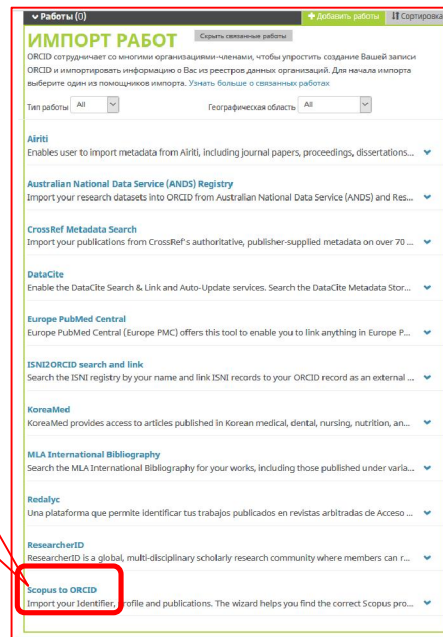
Работы (0)
Добавить работы
Сортировка

ИМПОРТ РАБОТ
Скрыть связанные работы

ORCID сотрудничает со многими организациями-членами, чтобы упростить создание Вашей записи ORCID и импортировать информацию о Вас из реестров данных организаций. Для начала импорта выберите один из помощников импорта. Узнать больше о связанных работах

Тип работы All
Географическая область All

Airiti
Enables user to import metadata from Airiti, including journal papers, proceedings, dissertations...

Australian National Data Service (ANDS) Registry
Import your research datasets into ORCID from Australian National Data Service (ANDS) and Res...

CrossRef Metadata Search
Import your publications from CrossRef's authoritative, publisher-supplied metadata on over 70 ...

DataCite
Enable the DataCite Search & Link and Auto-Update services. Search the DataCite Metadata Stor...

Europe PubMed Central
Europe PubMed Central (Europe PMC) offers this tool to enable you to link anything in Europe P...

ISNI2ORCID search and link
Search the ISNI registry by your name and link ISNI records to your ORCID record as an external ...

KoreaMed
KoreaMed provides access to articles published in Korean medical, dental, nursing, nutrition, an...

MLA International Bibliography
Search the MLA International Bibliography for your works, including those published under varia...

Redalyc
Una plataforma que permite identificar tus trabajos publicados en revistas arbitradas de Acceso ...

ResearcherID
ResearcherID is a global, multi-disciplinary scholarly research community where members can r...

Scopus to ORCID
Import your Identifier, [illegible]rofile and publications. The wizard helps you find the correct Scopus pro...